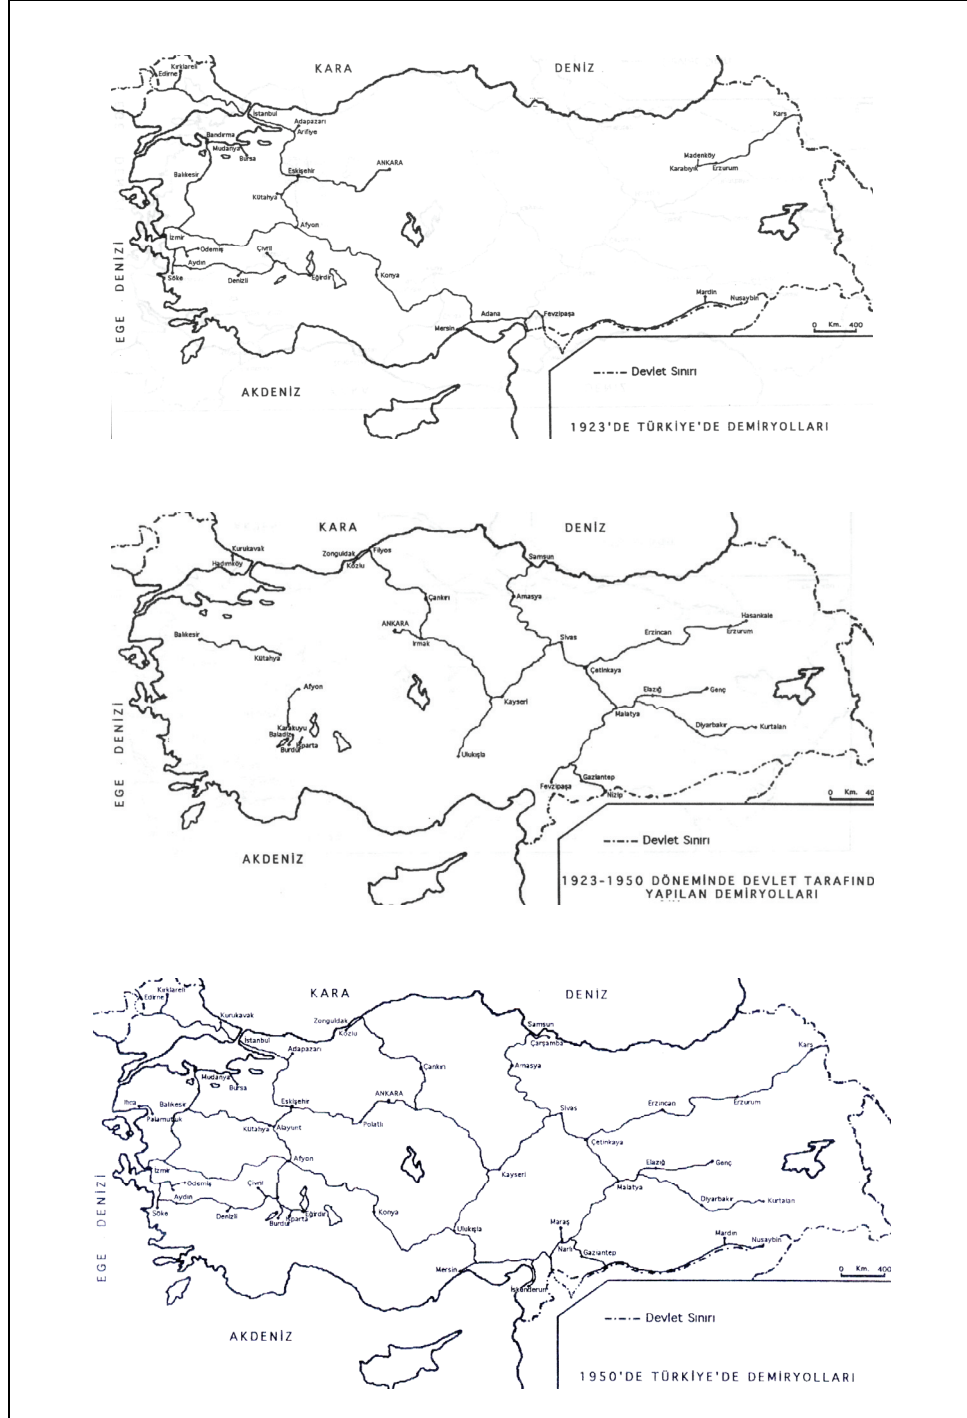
KARA DENİZ

Kırklareli
Edirne
İstanbul
Adapazarı
Arifiye
Bandırma
Mudanya
Bursa
Balıkesir
Eskişehir
ANKARA
Kütahya
Afyon
İzmir
Ödemiş
Çivril
Aydın
Söke
Denizli
Eğirdir
Konya
Adana
Mersin
Fevzipaşa
Kars
Madenköy
Karabıyık
Erzurum
Mardin
Nusaybin
0 Km. 400

EGE DENİZİ

AKDENİZ

Devlet Sınırı

1923'DE TÜRKİYE'DE DEMİRYOLLARI

KARA DENİZ

Kurukavak
Hadımköy
Zonguldak
Filyos
Kozlu
Samsun
Çankırı
Amasya
ANKARA
Irmak
Balıkesir
Kütahya
Afyon
Karakuyu
Baladız
Isparta
Burdur
Kayseri
Ulukışla
Sivas
Erzincan
Hasankale
Erzurum
Çetinkaya
Elazığ
Genç
Malatya
Diyarbakır
Kurtalan
Gaziantep
Fevzipaşa
Nizip
0 Km. 400

EGE DENİZİ

AKDENİZ

Devlet Sınırı

1923-1950 DÖNEMİNDE DEVLET TARAFIND
YAPILAN DEMİRYOLLARI

KARA DENİZ

Kırklareli
Edirne
Kurukavak
İstanbul
Zonguldak
Kozlu
Adapazarı
Samsun
Çarşamba
Amasya
Çankırı
Mudanya
Bursa
Eskişehir
ANKARA
Polatlı
Ilıca
Balıkesir
Palamutluk
Kütahya
Alayunt
Afyon
İzmir
Ödemiş
Çivril
Aydın
Söke
Denizli
Isparta
Burdur
Eğirdir
Konya
Ulukışla
Kayseri
Mersin
İskenderun
Sivas
Erzincan
Erzurum
Kars
Çetinkaya
Elazığ
Genç
Malatya
Diyarbakır
Kurtalan
Maraş
Narlı
Gaziantep
Mardin
Nusaybin
0 Km. 400

EGE DENİZİ

AKDENİZ

Devlet Sınırı

1950'DE TÜRKİYE'DE DEMİRYOLLARI